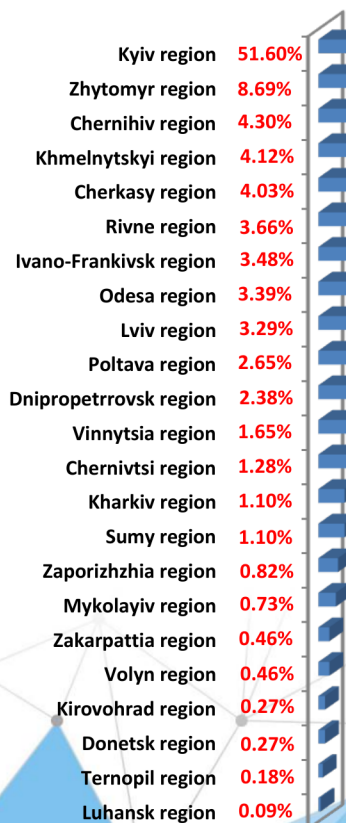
Kyiv region 51.60%
Zhytomyr region 8.69%
Chernihiv region 4.30%
Khmelnytskyi region 4.12%
Cherkasy region 4.03%
Rivne region 3.66%
Ivano-Frankivsk region 3.48%
Odesa region 3.39%
Lviv region 3.29%
Poltava region 2.65%
Dnipropetrrovsk region 2.38%
Vinnytsia region 1.65%
Chernivtsi region 1.28%
Kharkiv region 1.10%
Sumy region 1.10%
Zaporizhzhia region 0.82%
Mykolayiv region 0.73%
Zakarpattia region 0.46%
Volyn region 0.46%
Kirovohrad region 0.27%
Donetsk region 0.27%
Ternopil region 0.18%
Luhansk region 0.09%